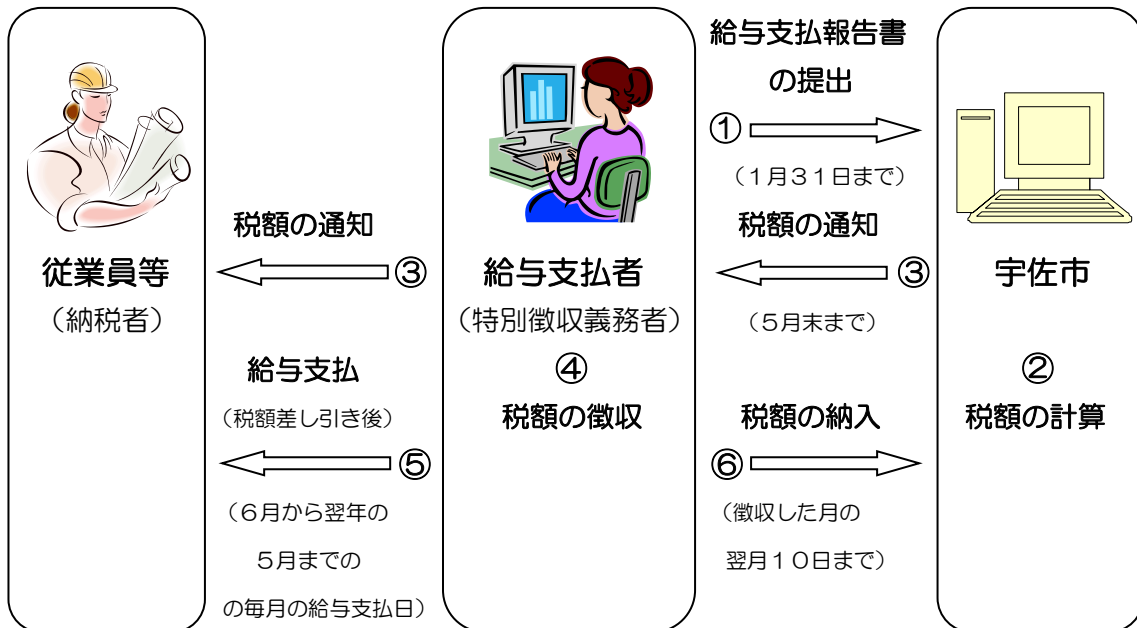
給与支払報告書の提出

①

（1月31日まで）

従業員等

（納税者）

税額の通知

③

給与支払者

（特別徴収義務者）

税額の通知

③

（5月末まで）

宇佐市

②

税額の計算

給与支払

（税額差し引き後）

⑤

（6月から翌年の5月までの毎月の給与支払日）

④

税額の徴収

税額の納入

⑥

（徴収した月の翌月10日まで）